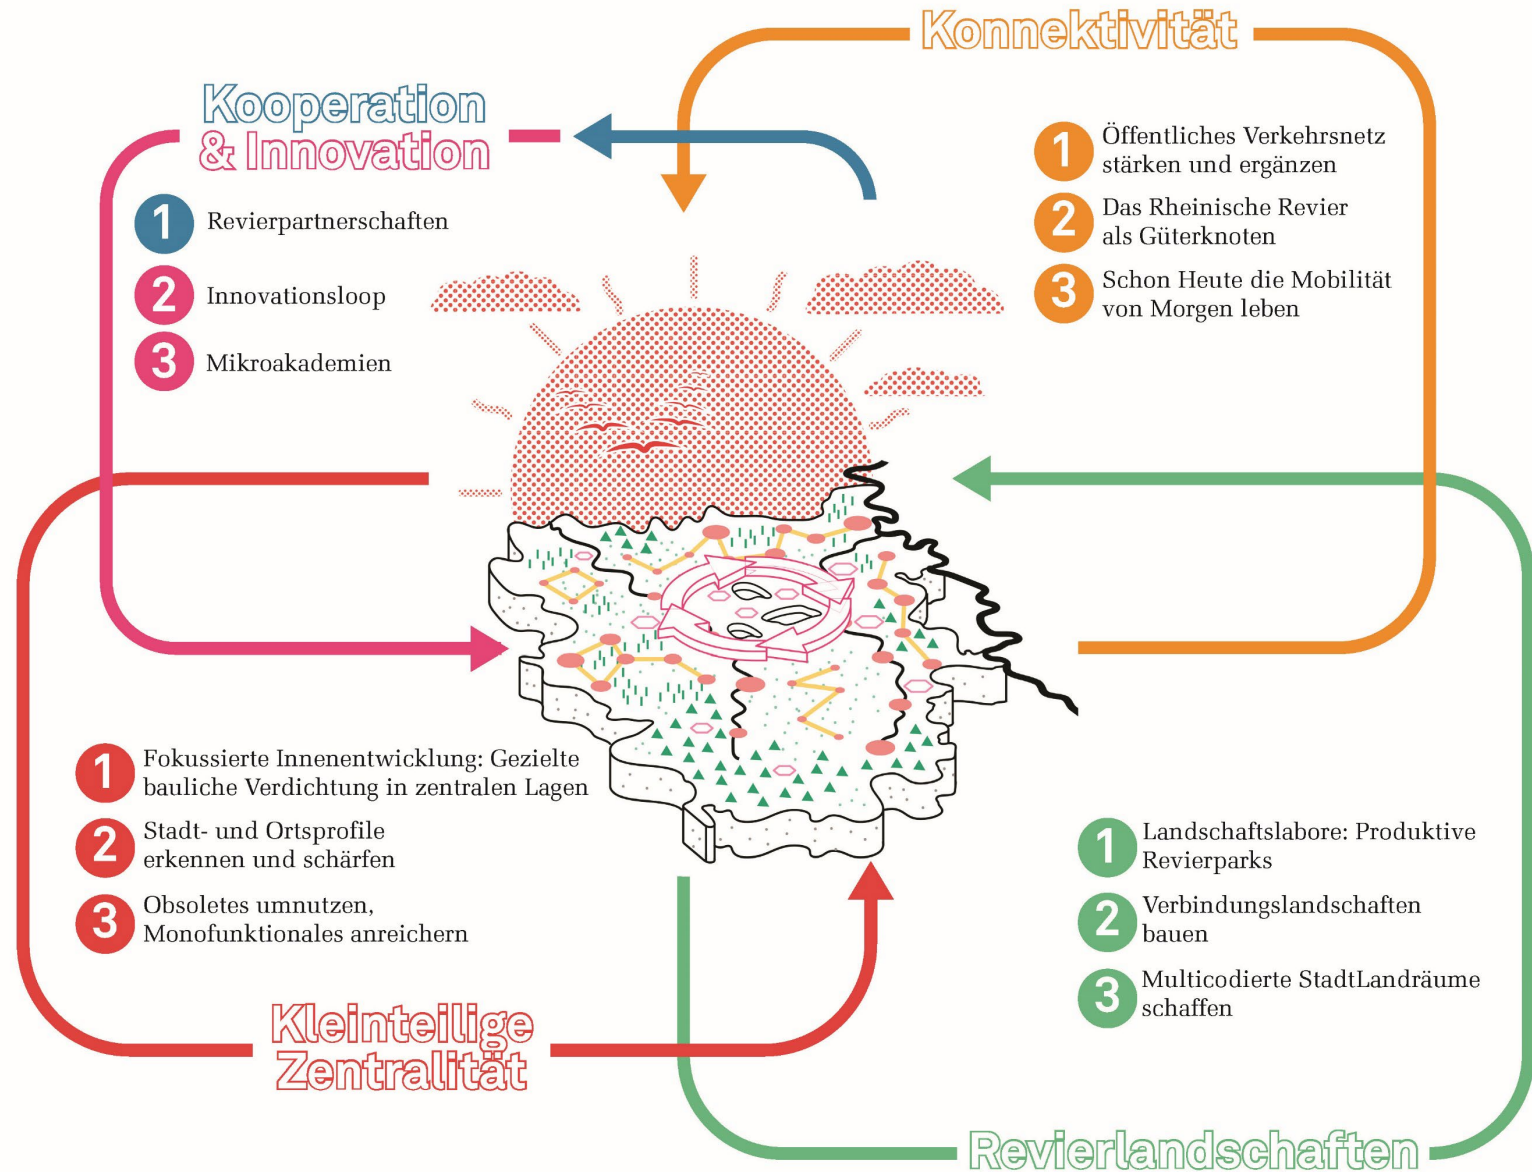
Konnektivität

Kooperation & Innovation

1 Revierpartnerschaften

2 Innovationsloop

3 Mikroakademien

1 Öffentliches Verkehrsnetz stärken und ergänzen

2 Das Rheinische Revier als Güterknoten

3 Schon Heute die Mobilität von Morgen leben

1 Fokussierte Innenentwicklung: Gezielte bauliche Verdichtung in zentralen Lagen

2 Stadt- und Ortsprofile erkennen und schärfen

3 Obsoletes umnutzen, Monofunktionales anreichern

1 Landschaftslabore: Produktive Revierparks

2 Verbindungslandschaften bauen

3 Multicodierte StadtLandräume schaffen

Kleinteilige Zentralität

Revierlandschaften